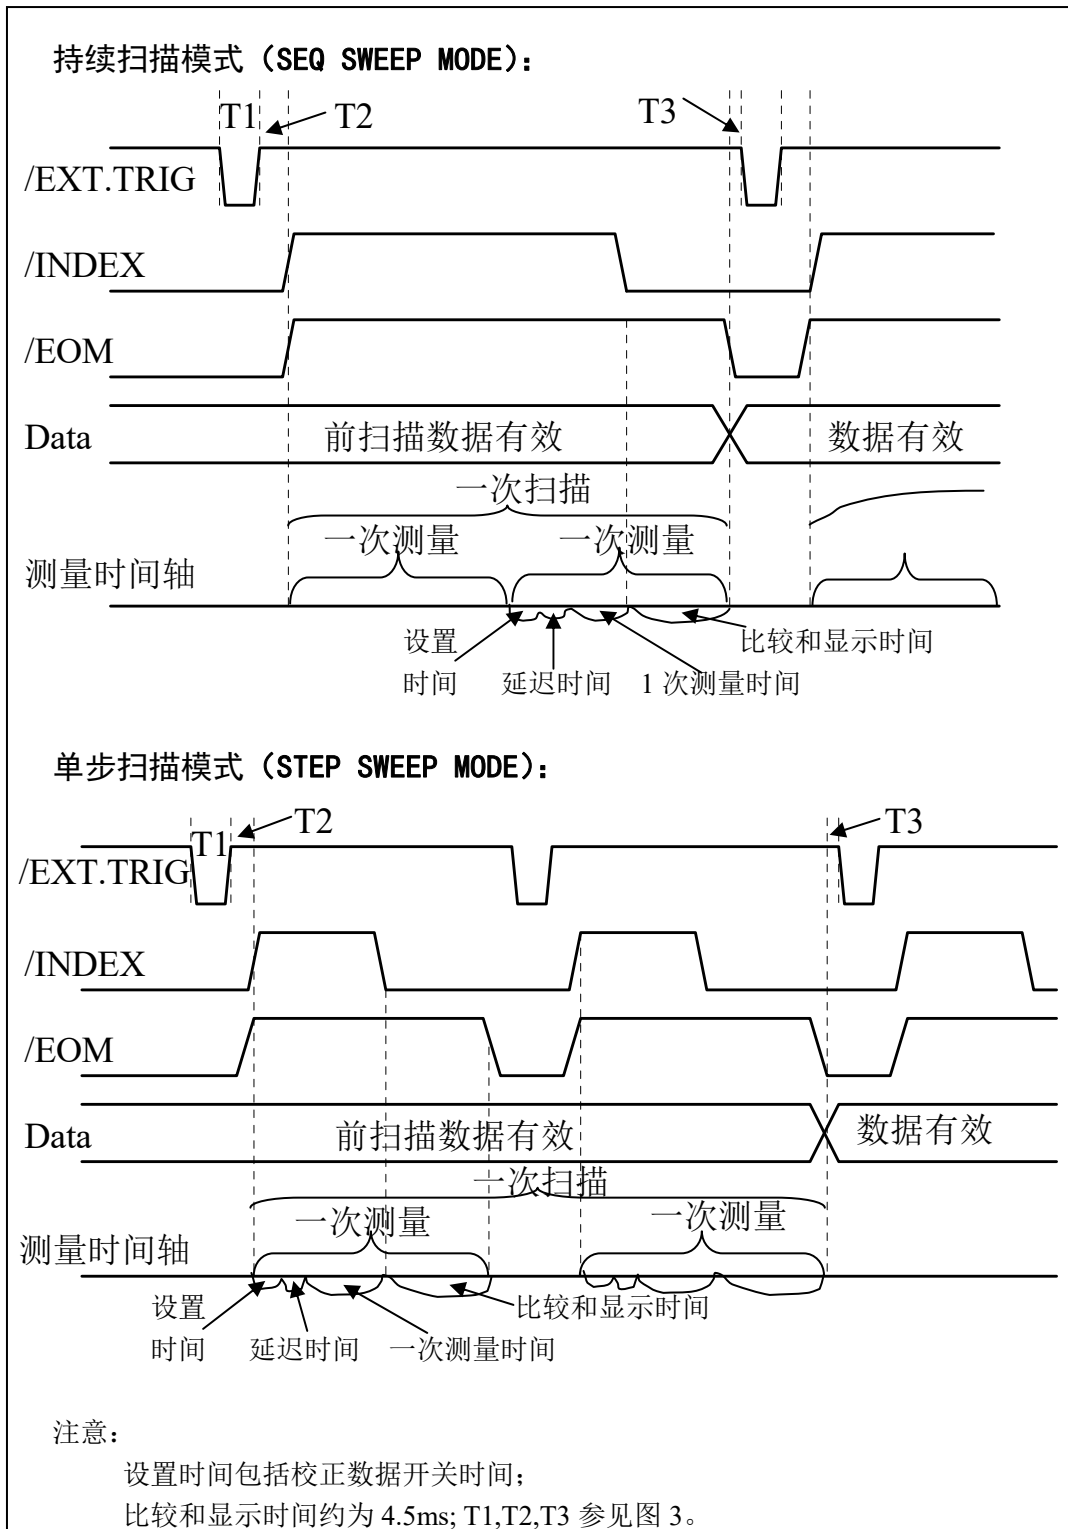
持续扫描模式（SEQ SWEEP MODE）：

T1
T2
T3
/EXT.TRIG
/INDEX
/EOM
Data
前扫描数据有效
数据有效
一次扫描
一次测量
一次测量
测量时间轴
设置
时间
延迟时间
1 次测量时间
比较和显示时间

单步扫描模式（STEP SWEEP MODE）：

T1
T2
T3
/EXT.TRIG
/INDEX
/EOM
Data
前扫描数据有效
数据有效
一次扫描
一次测量
一次测量
测量时间轴
设置
时间
延迟时间
一次测量时间
比较和显示时间

注意：

设置时间包括校正数据开关时间；
比较和显示时间约为 4.5ms; T1,T2,T3 参见图 3。